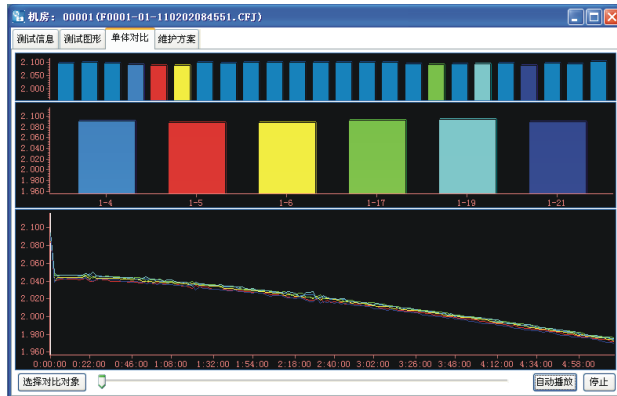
机房：00001(F0001-01-110202084551.CFJ)

测试信息 | 测试图形 | 单体对比 | 维护方案

2.100
2.050
2.000

2.100
2.080
2.060
2.040
2.020
2.000
1.980
1.960

1-4 1-5 1-6 1-17 1-19 1-21

2.100
2.080
2.060
2.040
2.020
2.000
1.980
1.960

0:00:00 0:22:00 0:46:00 1:08:00 1:32:00 1:54:00 2:18:00 2:40:00 3:02:00 3:26:00 3:48:00 4:12:00 4:34:00 4:58:00

选择对比对象 | 自动播放 | 停止